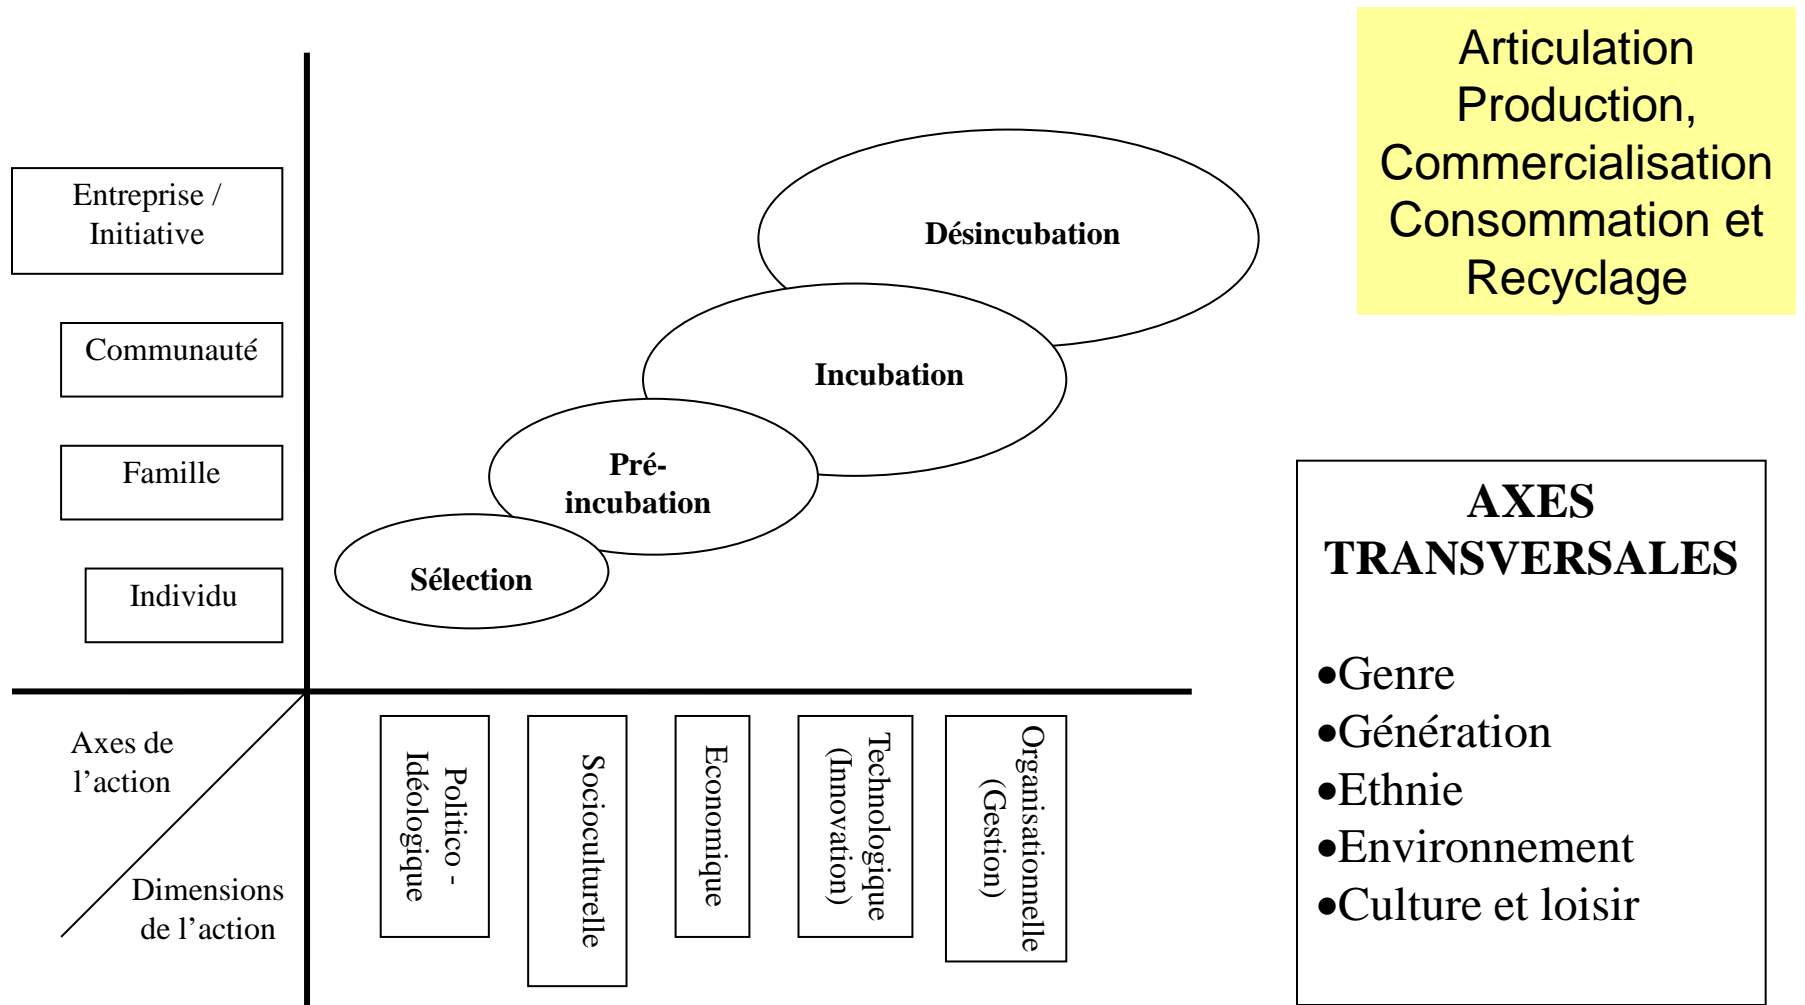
Articulation Production, Commercialisation Consommation et Recyclage

Entreprise / Initiative

Communauté

Famille

Individu

Désincubation

Incubation

Pré-incubation

Sélection

AXES TRANSVERSALES

•Genre
•Génération
•Ethnie
•Environnement
•Culture et loisir

Axes de l'action

Dimensions de l'action

Politico - Idéologique

Socioculturelle

Economique

Technologique (Innovation)

Organisationnelle (Gestion)